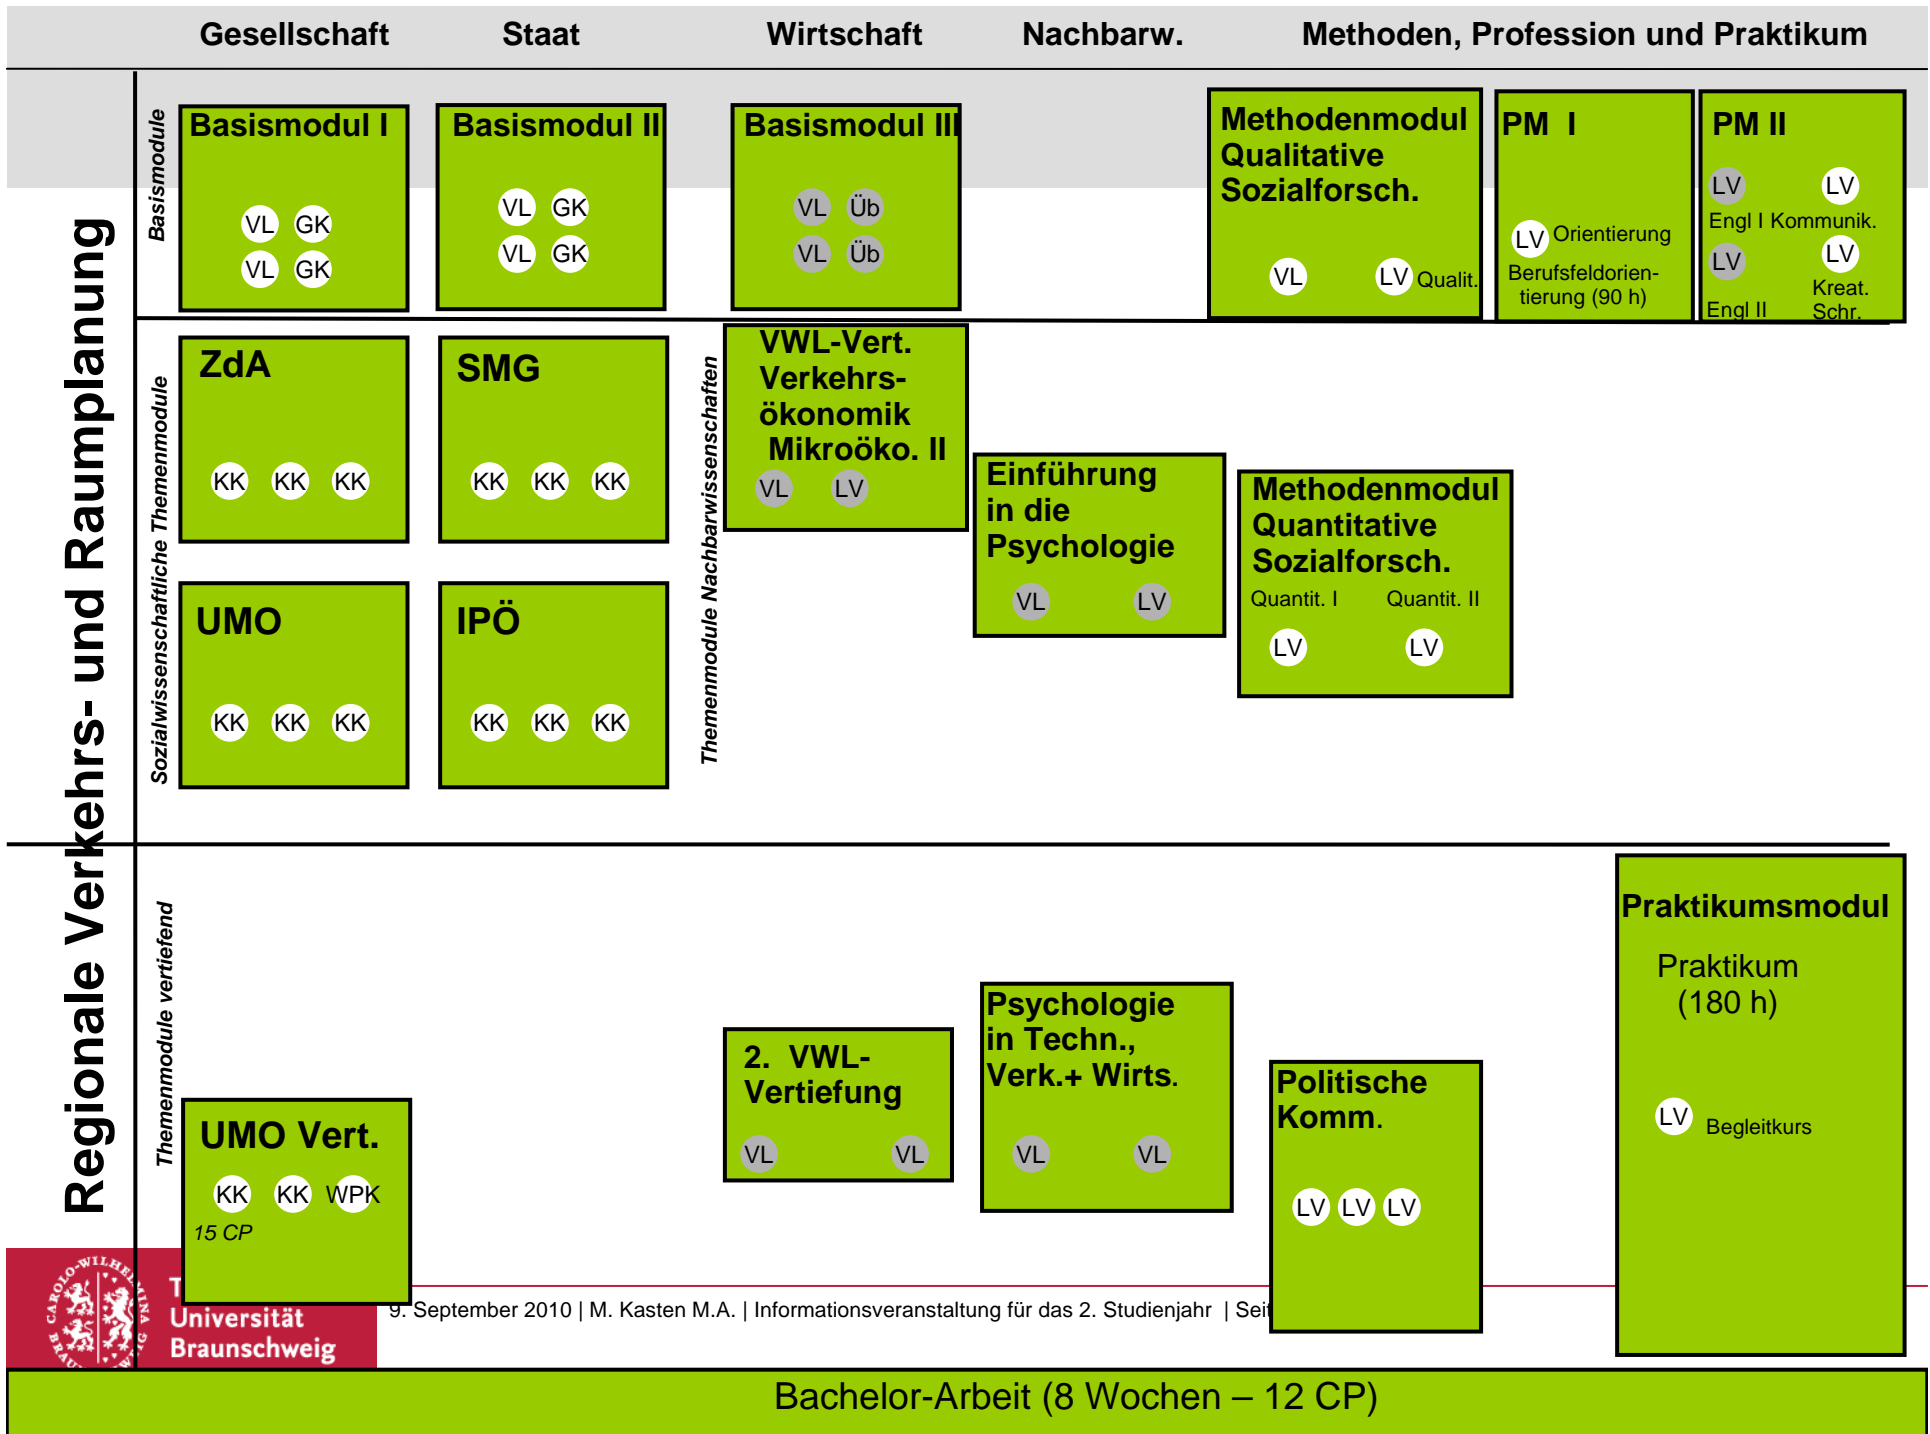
Gesellschaft Staat Wirtschaft Nachbarw. Methoden, Profession und Praktikum

Regionale Verkehrs- und Raumplanung

Basismodule

Basismodul I
VL GK
VL GK

Basismodul II
VL GK
VL GK

Basismodul III
VL Üb
VL Üb

Methodenmodul Qualitative Sozialforsch.
VL LV Qualit.

PM I
LV Orientierung
Berufsfeldorientierung (90 h)

PM II
LV LV
Engl I Kommunik.
LV LV
Engl II Kreat. Schr.

Sozialwissenschaftliche Themenmodule

ZdA
KK KK KK

SMG
KK KK KK

UMO
KK KK KK

IPÖ
KK KK KK

Themenmodule Nachbarwissenschaften

VWL-Vert. Verkehrsökonomik Mikroöko. II
VL LV

Einführung in die Psychologie
VL LV

Methodenmodul Quantitative Sozialforsch.
Quantit. I Quantit. II
LV LV

Themenmodule vertiefend

Praktikumsmodul
Praktikum (180 h)
LV Begleitkurs

Psychologie in Techn., Verk.+ Wirts.
VL VL

2. VWL-Vertiefung
VL VL

Politische Komm.
LV LV LV

UMO Vert.
KK KK WPK
15 CP

T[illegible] Universität Braunschweig

9. September 2010 | M. Kasten M.A. | Informationsveranstaltung für das 2. Studienjahr | Sei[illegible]

Bachelor-Arbeit (8 Wochen – 12 CP)